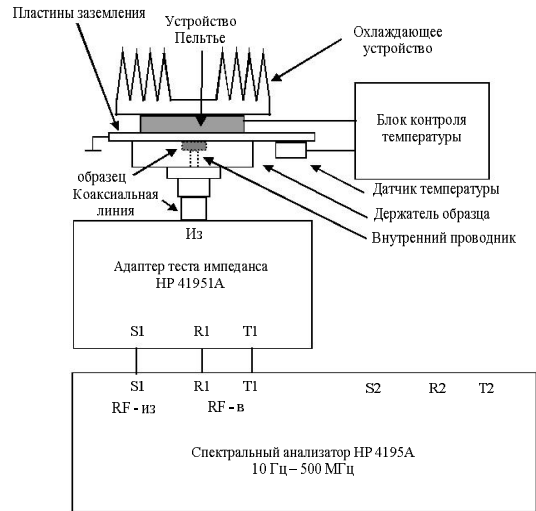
Пластины заземления

Устройство Пельтье

Охлаждающее устройство

Блок контроля температуры

образец

Коаксиальная линия

Датчик температуры

Держатель образца

Внутренний проводник

Из

Адаптер теста импеданса HP 41951A

S1 R1 T1

S1 R1 T1 S2 R2 T2

RF - из RF - в

Спектральный анализатор HP 4195A
10 Гц – 500 МГц